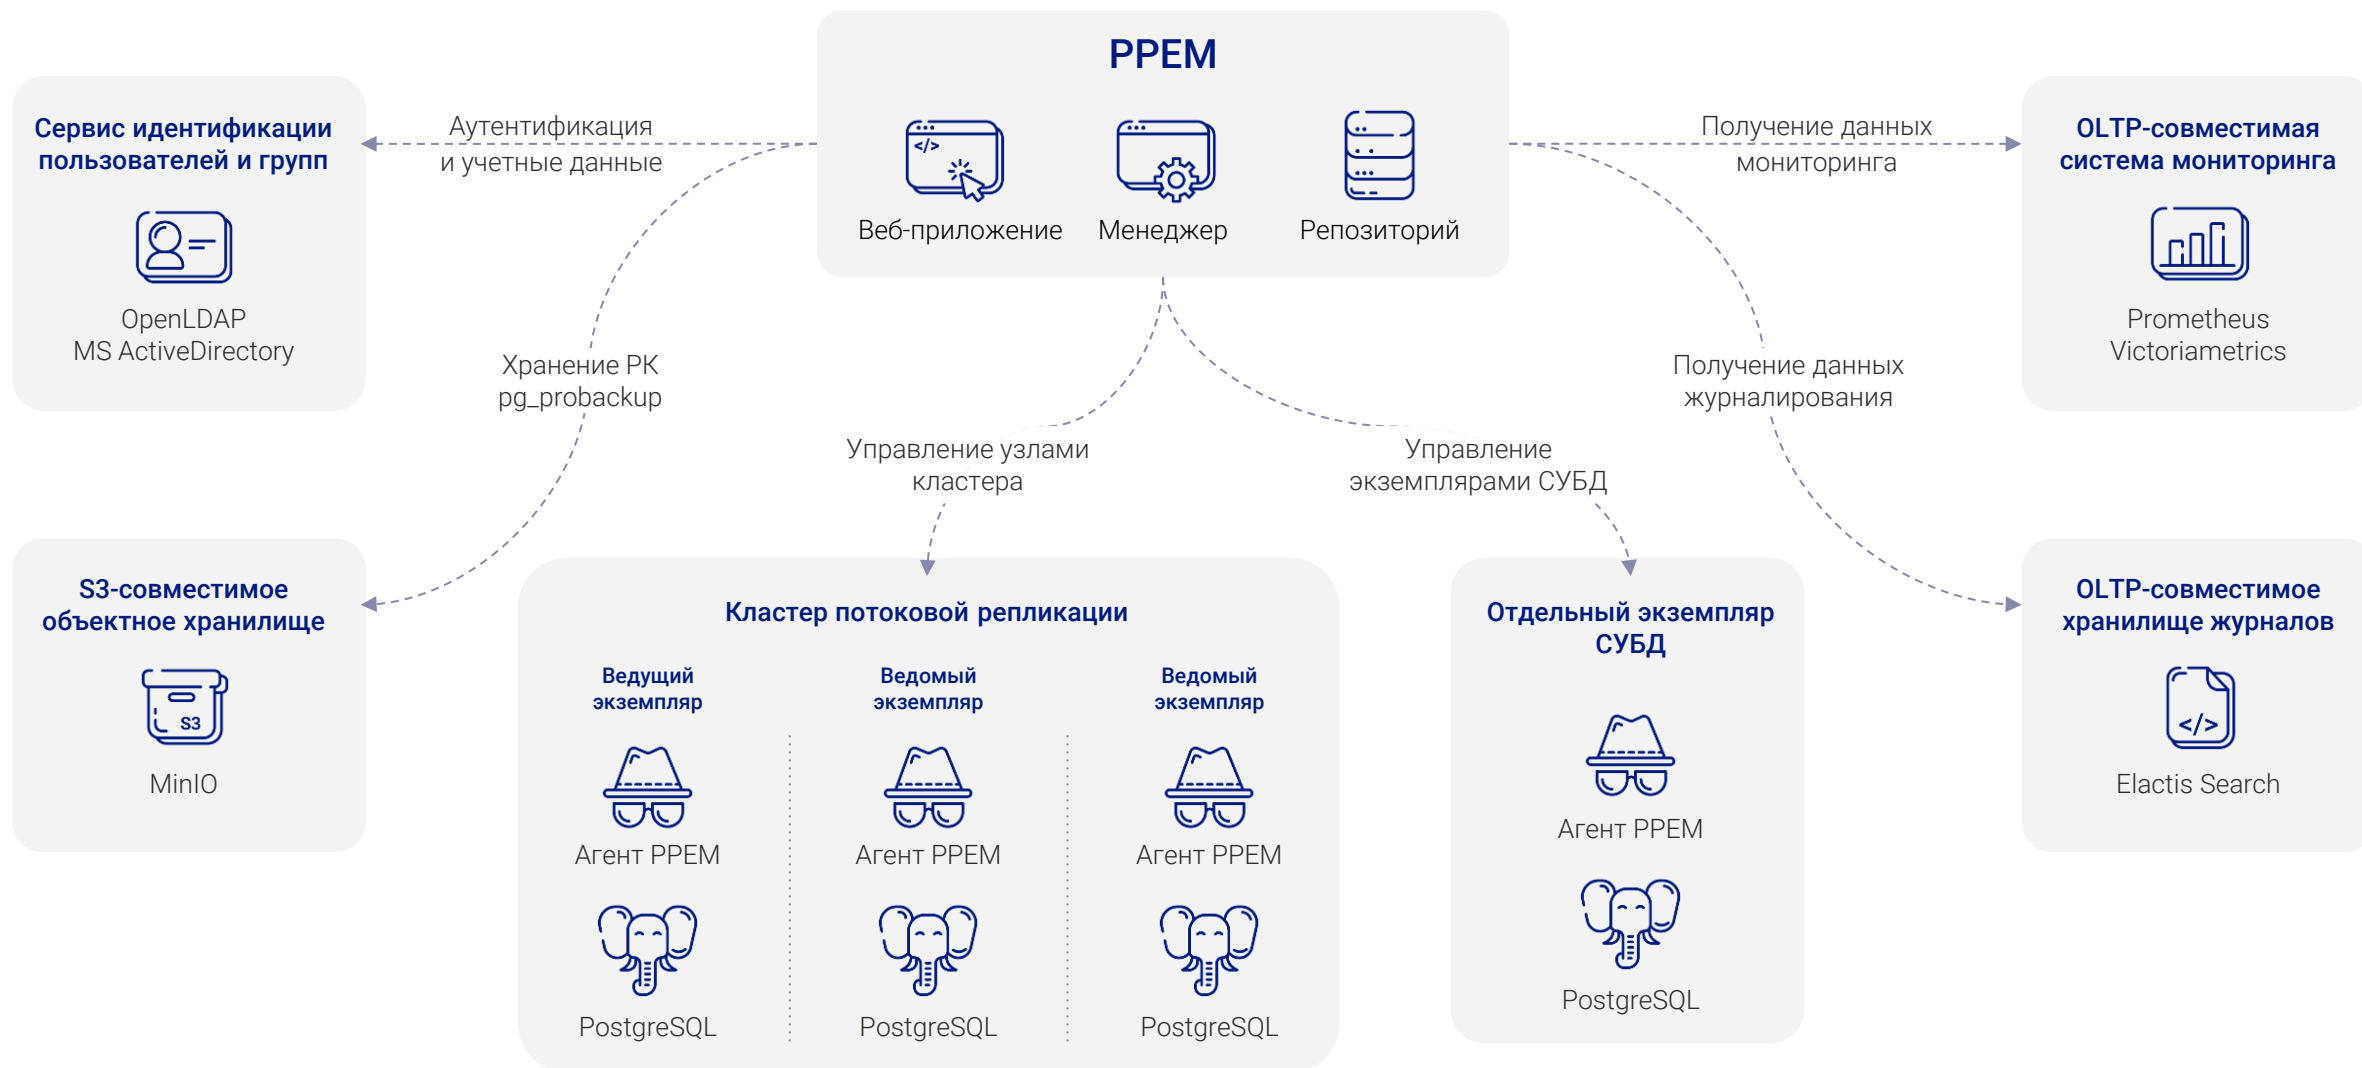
PPEM

</>

Веб-приложение

Менеджер

Репозиторий

Сервис идентификации пользователей и групп

OpenLDAP
MS ActiveDirectory

Аутентификация
и учетные данные

Получение данных
мониторинга

OLTP-совместимая система мониторинга

Prometheus
Victoriametrics

Хранение РК
pg_probackup

Управление узлами
кластера

Управление
экземплярами СУБД

Получение данных
журналирования

S3-совместимое объектное хранилище

S3

MinIO

Кластер потоковой репликации

Ведущий экземпляр

Агент PPEM

PostgreSQL

Ведомый экземпляр

Агент PPEM

PostgreSQL

Ведомый экземпляр

Агент PPEM

PostgreSQL

Отдельный экземпляр СУБД

Агент PPEM

PostgreSQL

OLTP-совместимое хранилище журналов

</>

Elactis Search